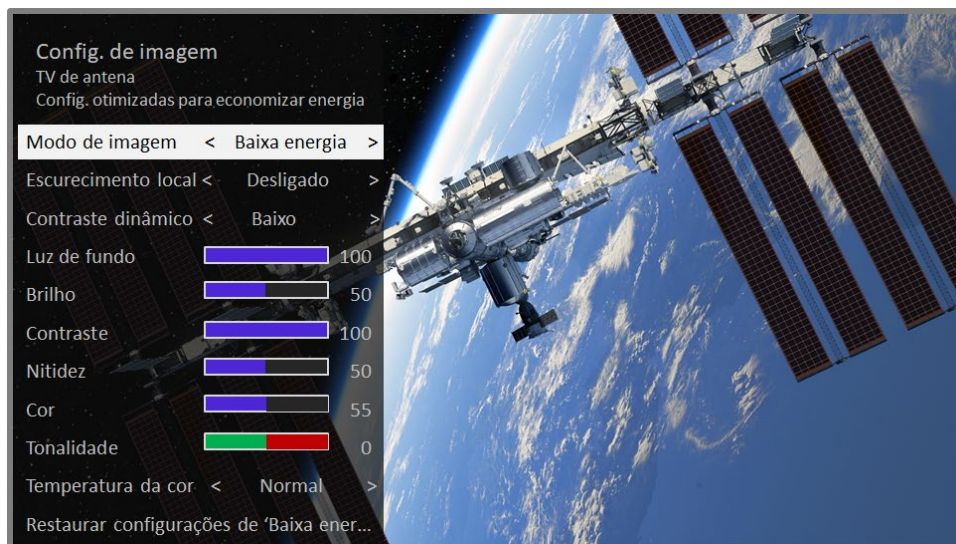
Config. de imagem
TV de antena
Config. otimizadas para economizar energia

Modo de imagem < Baixa energia >
Escurecimento local < Desligado >
Contraste dinâmico < Baixo >
Luz de fundo 100
Brilho 50
Contraste 100
Nitidez 50
Cor 55
Tonalidade 0
Temperatura da cor < Normal >
Restaurar configurações de 'Baixa ener...